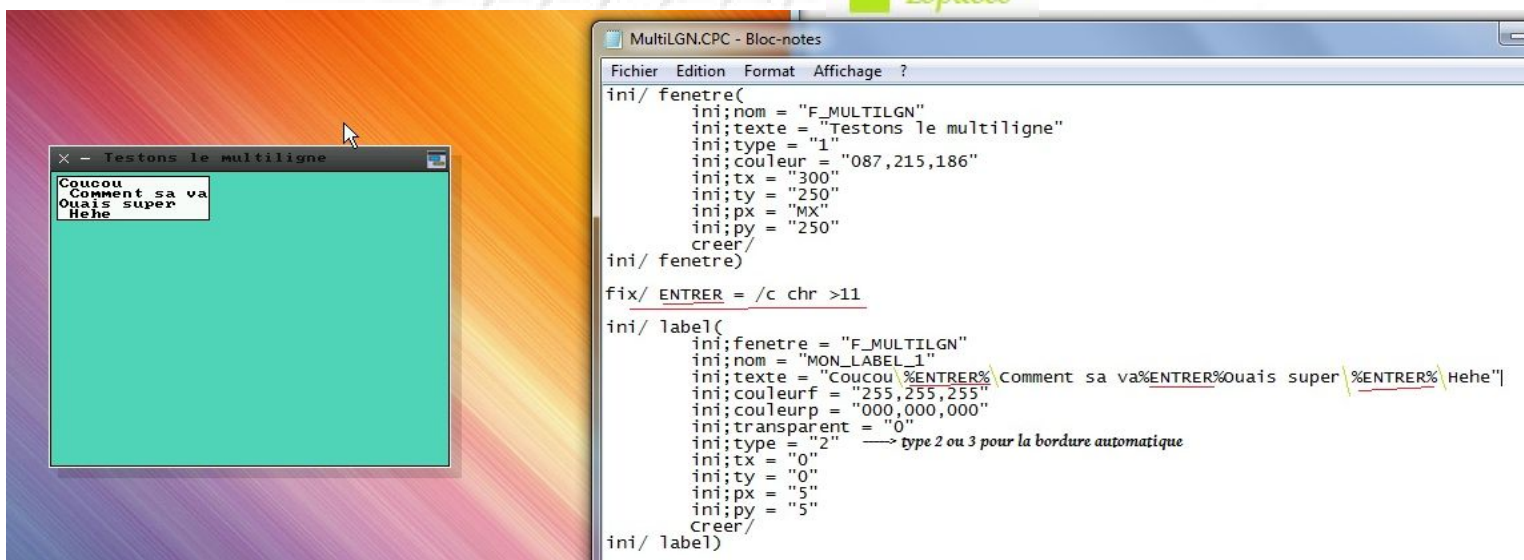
× – Testons le multiligne

Coucou
 Comment sa va
Ouais super
 Hehe

MultiLGN.CPC - Bloc-notes

Fichier Edition Format Affichage ?

ini/ fenetre(
ini;nom = "F_MULTILGN"
ini;texte = "Testons le multiligne"
ini;type = "1"
ini;couleur = "087,215,186"
ini;tx = "300"
ini;ty = "250"
ini;px = "MX"
ini;py = "250"
creer/
ini/ fenetre)

fix/ ENTRER = /c chr >11

ini/ label(
ini;fenetre = "F_MULTILGN"
ini;nom = "MON_LABEL_1"
ini;texte = "Coucou %ENTRER% Comment sa va%ENTRER%Ouais super %ENTRER% Hehe"
ini;couleurf = "255,255,255"
ini;couleurp = "000,000,000"
ini;transparent = "0"
ini;type = "2" ——> type 2 ou 3 pour la bordure automatique
ini;tx = "0"
ini;ty = "0"
ini;px = "5"
ini;py = "5"
Creer/
ini/ label)